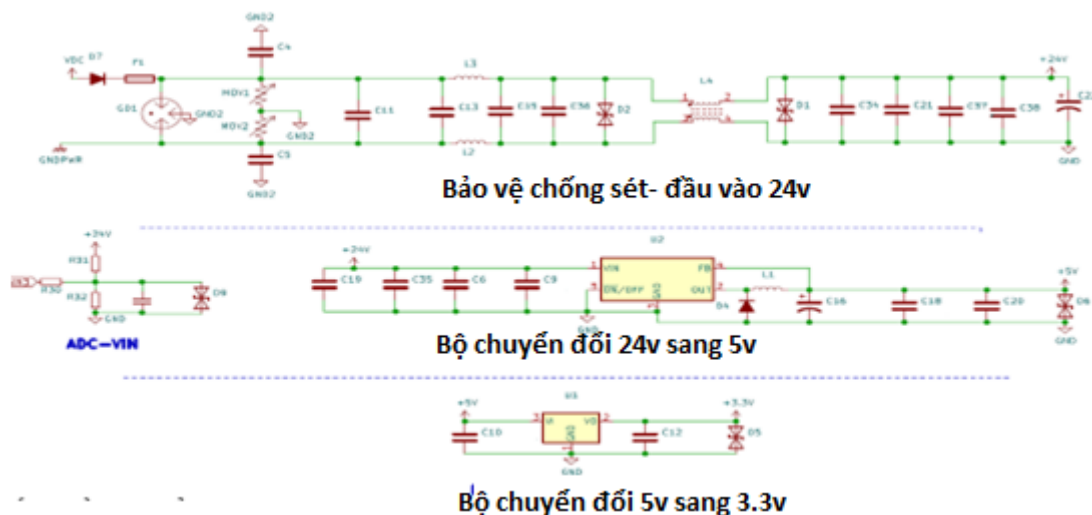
GND2
C4
VDC D7 F1
GD1 GND2
MOV1
MOV2 GND2
GNDPWR
C5
GND2
L3
C11 C13 C15 C56 D2
L2
L4
D1 C34 C21 C57 C38
+24V
C2
GND
Bảo vệ chống sét- đầu vào 24v

+24V
R31
R30
R32
GND
D9
ADC-VIN
+24V
C19 C35 C6 C9
U2
VIN FB
ON/OFF OUT
GND
L1
D4
C16 C18 C20
+5V
D6
GND
Bộ chuyển đổi 24v sang 5v

+5V
C10
U3
VI VO
GND
GND
C12
+3.3V
D5
Bộ chuyển đổi 5v sang 3.3v